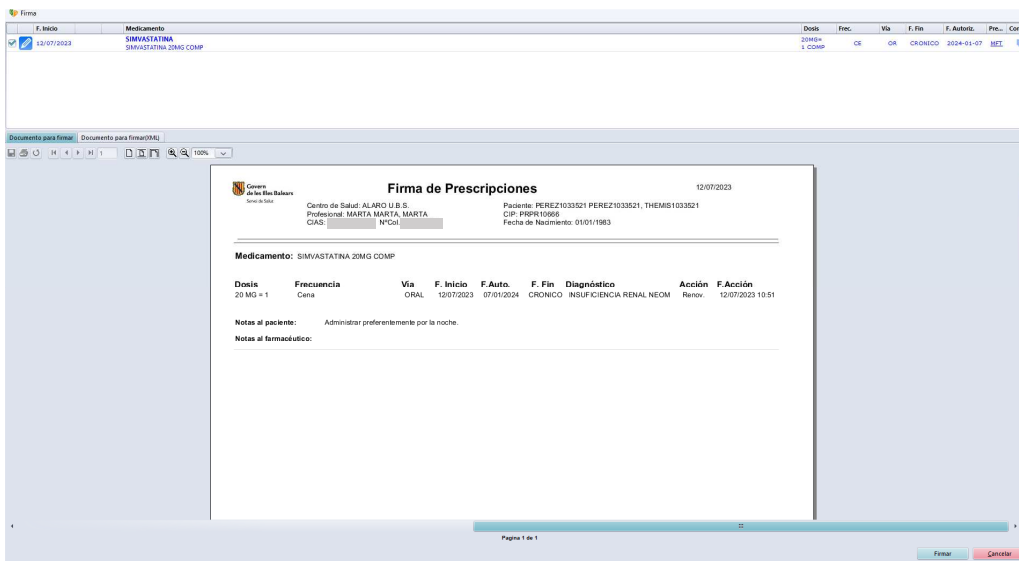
Firma

| F. Inicio | Medicamento | Dosis | Frec. | Vía | F. Fin | F. Autoriz. | Pre... | Cor |
|---|---|---|---|---|---|---|---|---|
| 12/07/2023 | SIMVASTATINA SIMVASTATINA 20MG COMP | 20MG= 1 COMP | CE | OR | CRONICO | 2024-01-07 | MFT | |

Documento para firmar | Documento para firmar(XML)

1 | 100%

Govern de les Illes Balears
Servei de Salut

Firma de Prescripciones

12/07/2023

Centro de Salud: ALARO U.B.S.
Profesional: MARTA MARTA, MARTA
CIAS: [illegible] NºCol.: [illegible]

Paciente: PEREZ1033521 PEREZ1033521, THEMIS1033521
CIP: PRPR10666
Fecha de Nacimiento: 01/01/1983

Medicamento: SIMVASTATINA 20MG COMP

| Dosis | Frecuencia | Vía | F. Inicio | F.Auto. | F. Fin | Diagnóstico | Acción | F.Acción |
|---|---|---|---|---|---|---|---|---|
| 20 MG = 1 | Cena | ORAL | 12/07/2023 | 07/01/2024 | CRONICO | INSUFICIENCIA RENAL NEOM | Renov. | 12/07/2023 10:51 |

Notas al paciente: Administrar preferentemente por la noche.

Notas al farmacéutico:

Pagina 1 de 1

Firmar | Cancelar